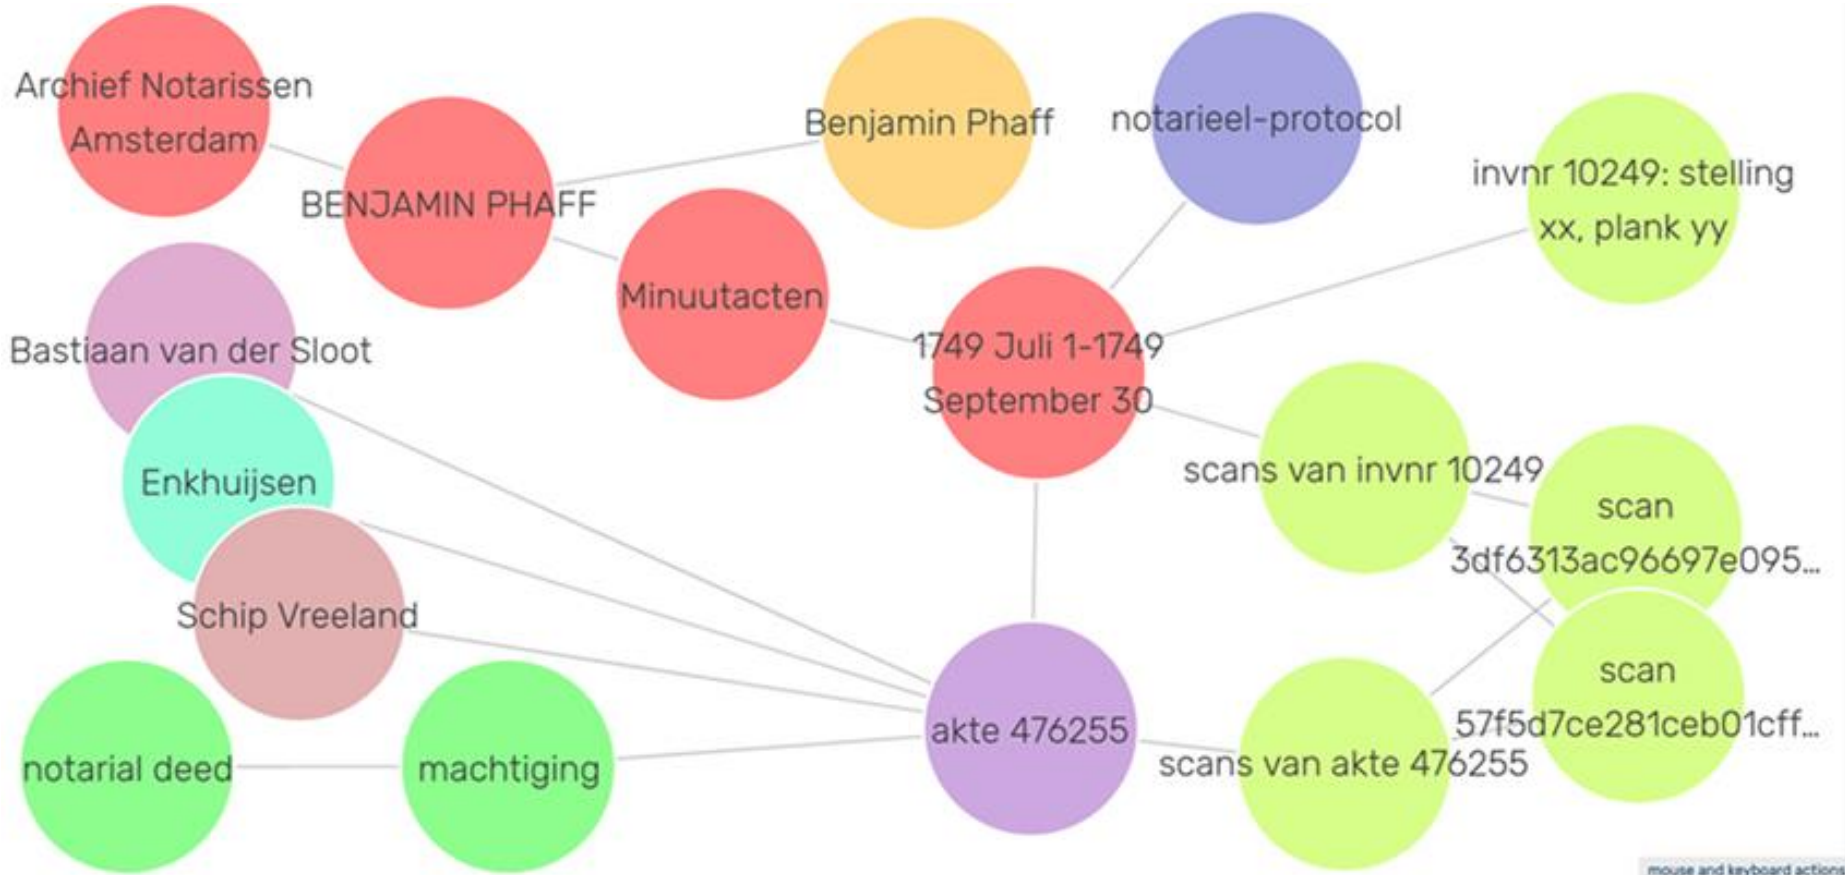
Archief Notarissen Amsterdam

BENJAMIN PHAFF

Benjamin Phaff

notarieel-protocol

invnr 10249: stelling xx, plank yy

Minuutacten

Bastiaan van der Sloot

1749 Juli 1-1749 September 30

Enkhuijsen

scans van invnr 10249

scan 3df6313ac96697e095...

Schip Vreeland

scan 57f5d7ce281ceb01cff...

notarial deed

machtiging

akte 476255

scans van akte 476255

mouse and keyboard actions